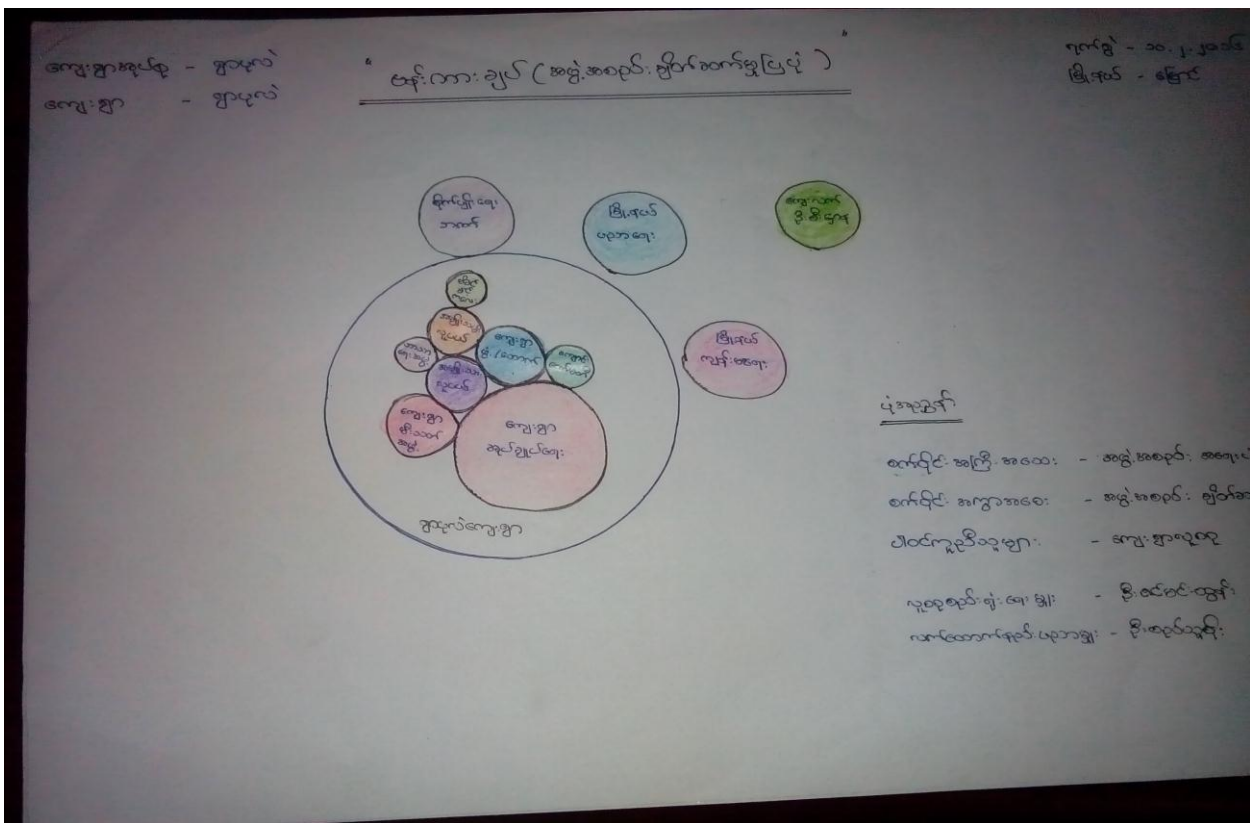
ကျေးရွာအုပ်စု - ရွာငုတ်
ကျေးရွာ - ရွာငုတ်

ဗင်းဂါးချပ် ( အဖွဲ့အစည်းချိတ်ဆက်မှုပြပုံ )

ရက်စွဲ - ၁၀.၂.၂၀၁၆
မြို့နယ် - မြောင်

ကျန်းမာရေးဌာန
မြို့နယ်ပညာရေး
ကျေးလက်ဒေါ်မိနှင့်
မြို့နယ်ကျန်းမာရေး
ကျေးရွာအုပ်ချုပ်ရေး
ကျေးရွာ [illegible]
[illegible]
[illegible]
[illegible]
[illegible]
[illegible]
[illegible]
ရွာငုတ်ကျေးရွာ

ပုံဆွဲသူများ
စက်ရိုင်းအကြီးအမေ - အဖွဲ့အစည်း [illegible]
စက်ရိုင်းအကွာအဝေး - အဖွဲ့အစည်း ချိတ်ဆက်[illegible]
ပါဝင်ကူညီသူများ - ကျေးရွာလူထု
လူထုစည်းရုံးရေးမှူး - ဦးဝင်းဝင်းထွန်း
လက်ထောက်ရှင်းပညာရှင် - ဦးစည်သူ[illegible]